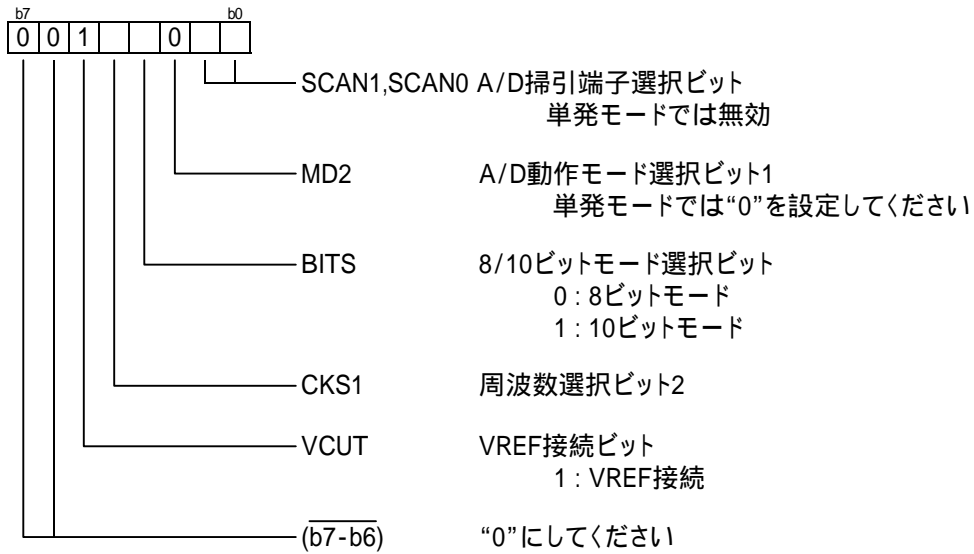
b7 b0

| 0 | 0 | 1 |  |  | 0 |  |  |
|---|---|---|---|---|---|---|---|

SCAN1,SCAN0 A/D掃引端子選択ビット
単発モードでは無効

MD2 A/D動作モード選択ビット1
単発モードでは"0"を設定してください

BITS 8/10ビットモード選択ビット
0 : 8ビットモード
1 : 10ビットモード

CKS1 周波数選択ビット2

VCUT VREF接続ビット
1 : VREF接続

$(\overline{b7-b6})$ "0"にしてください